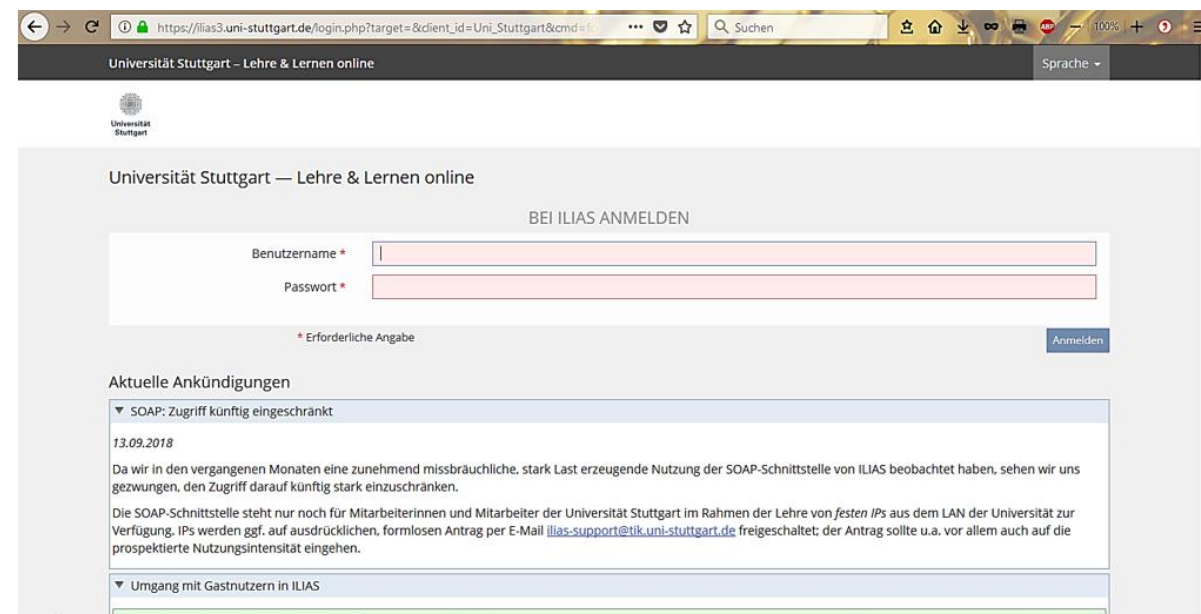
https://ilias3.uni-stuttgart.de/login.php?target=&client_id=Uni_Stuttgart&cmd=f

Suchen

100%

Universität Stuttgart – Lehre & Lernen online

Sprache

Universität Stuttgart

Universität Stuttgart — Lehre & Lernen online

BEI ILIAS ANMELDEN

Benutzername *

Passwort *

* Erforderliche Angabe

Anmelden

Aktuelle Ankündigungen

▼ SOAP: Zugriff künftig eingeschränkt

13.09.2018

Da wir in den vergangenen Monaten eine zunehmend missbräuchliche, stark Last erzeugende Nutzung der SOAP-Schnittstelle von ILIAS beobachtet haben, sehen wir uns gezwungen, den Zugriff darauf künftig stark einzuschränken.

Die SOAP-Schnittstelle steht nur noch für Mitarbeiterinnen und Mitarbeiter der Universität Stuttgart im Rahmen der Lehre von *festen IPs* aus dem LAN der Universität zur Verfügung. IPs werden ggf. auf ausdrücklichen, formlosen Antrag per E-Mail ilias-support@tik.uni-stuttgart.de freigeschaltet; der Antrag sollte u.a. vor allem auch auf die prospektierte Nutzungsintensität eingehen.

▼ Umgang mit Gastnutzern in ILIAS